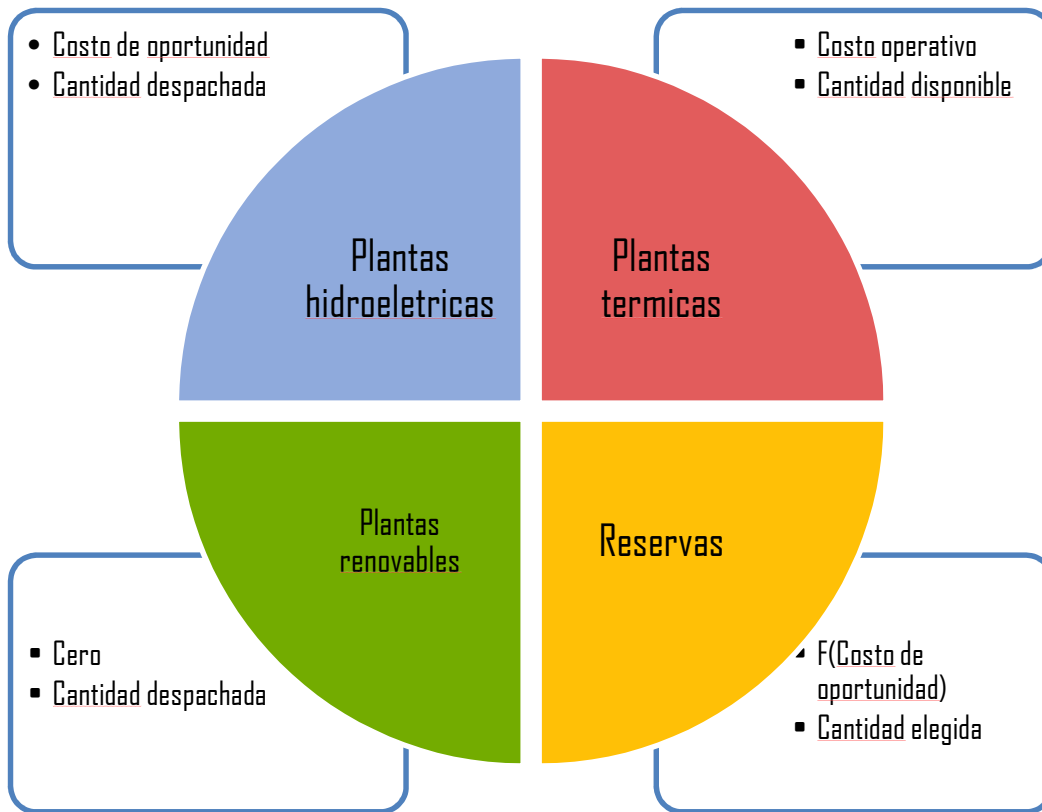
• Costo de oportunidad
• Cantidad despachada

• Costo operativo
• Cantidad disponible

Plantas hidroeletricas

Plantas termicas

Plantas renovables

Reservas

• Cero
• Cantidad despachada

• F(Costo de oportunidad)
• Cantidad elegida